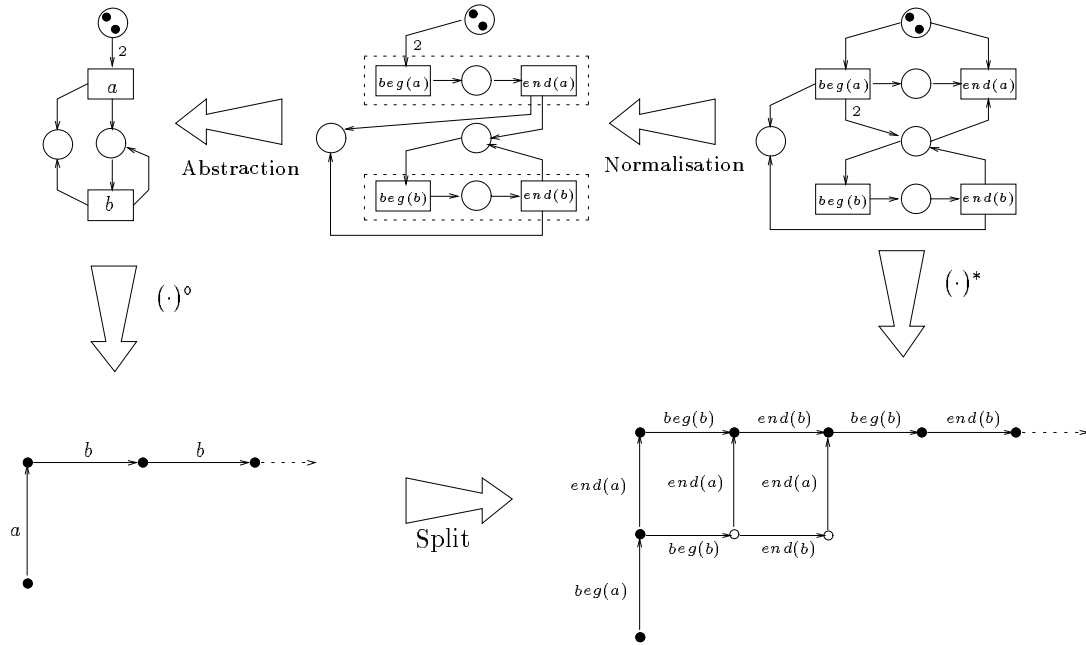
2

$a$

$b$

Abstraction

2

$beg(a)$

$end(a)$

$beg(b)$

$end(b)$

Normalisation

$beg(a)$

$end(a)$

2

$beg(b)$

$end(b)$

$(\cdot)^{\circ}$

$(\cdot)^{*}$

$b$

$b$

$a$

Split

$beg(b)$

$end(b)$

$beg(b)$

$end(b)$

$end(a)$

$end(a)$

$end(a)$

$beg(b)$

$end(b)$

$beg(a)$